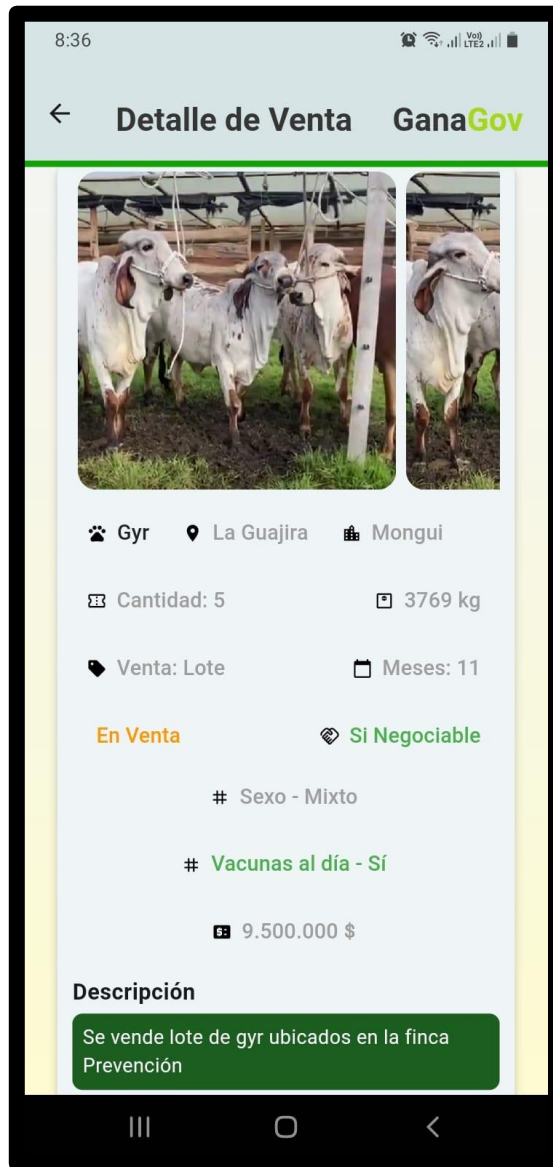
8:36

Detalle de Venta GanaGov

Gyr La Guajira Mongui

Cantidad: 5 3769 kg

Venta: Lote Meses: 11

En Venta Si Negociable

# Sexo - Mixto

# Vacunas al día - Sí

9.500.000 $

Descripción

Se vende lote de gyr ubicados en la finca Prevención